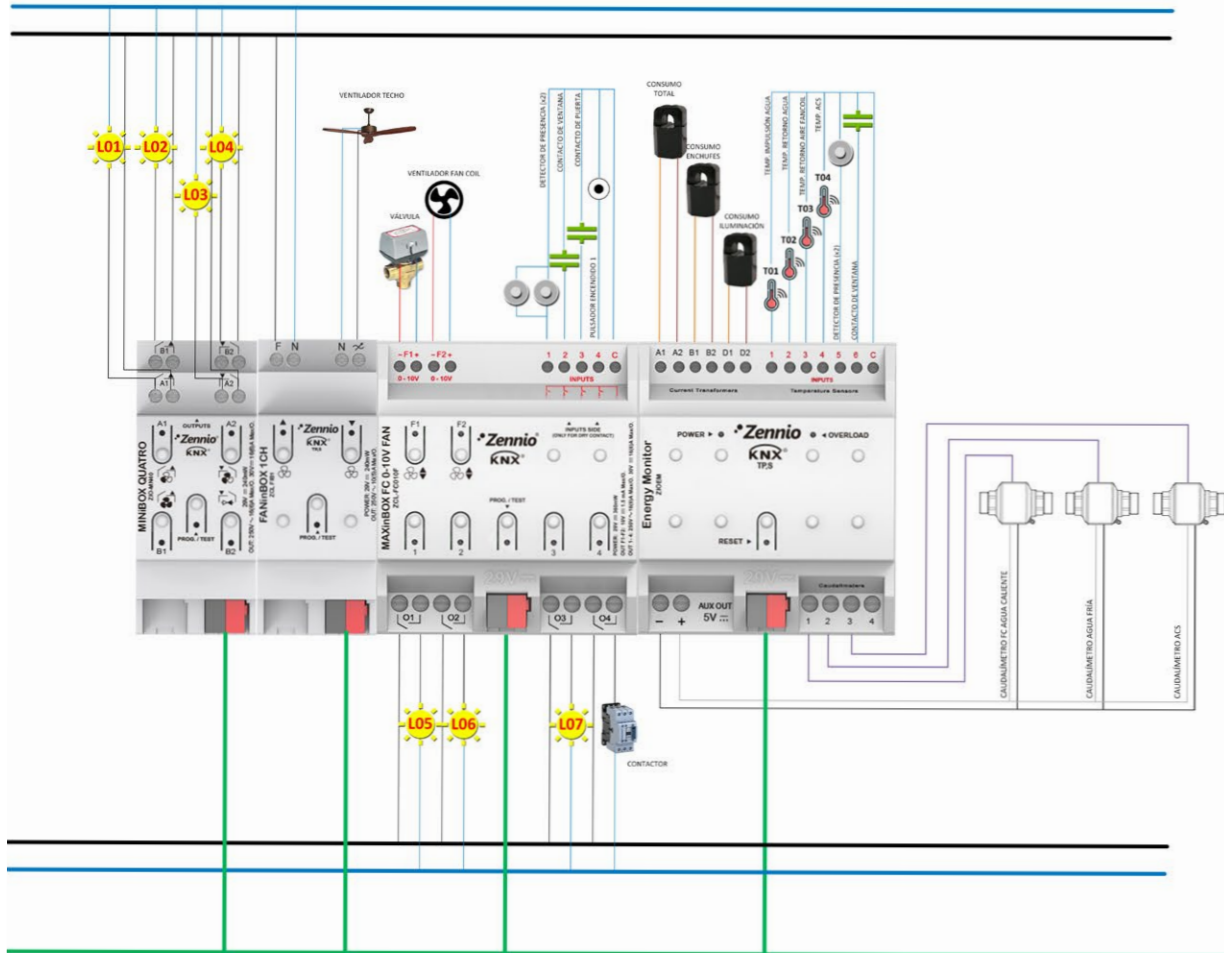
L01 L02 L04 L03

VENTILADOR TECHO

VENTILADOR FAN COIL

VÁLVULA

DETECTOR DE PRESENCIA (x2)
CONTACTO DE VENTANA
CONTACTO DE PUERTA
PULSADOR ENCENDIDO 1

CONSUMO TOTAL
CONSUMO ENCHUFES
CONSUMO ILUMINACIÓN

TEMP. IMPULSIÓN AGUA
TEMP. RETORNO AGUA
TEMP. RETORNO AIRE FANCOIL
TEMP. ACS
DETECTOR DE PRESENCIA (x2)
CONTACTO DE VENTANA

T01 T02 T03 T04

B1 B2 A1 A2
OUTPUTS
Zennio
KNX
MINIBOX QUATRO
PROG. / TEST
B1 B2

F N N
Zennio
KNX
FANinBOX 1CH
PROG. / TEST

- F1 + - F2 +
0 - 10V 0 - 10V
1 2 3 4 C
INPUTS
F1 F2
Zennio
KNX
INPUTS SIDE (ONLY FOR DRY CONTACT)
MAXinBOX FC 0-10V FAN
PROG. / TEST
1 2 3 4
29V
O1 O2 O3 O4

A1 A2 B1 B2 D1 D2
Current Transformers
1 2 3 4 5 6 C
INPUTS
Temperature Sensors
POWER
Zennio
OVERLOAD
KNX
TP,S
Energy Monitor
RESET
AUX OUT
5V
- +
29V
Caudalímetros
1 2 3 4

L05 L06 L07

CONTACTOR

CAUDALÍMETRO FC AGUA CALIENTE
CAUDALÍMETRO AGUA FRÍA
CAUDALÍMETRO ACS